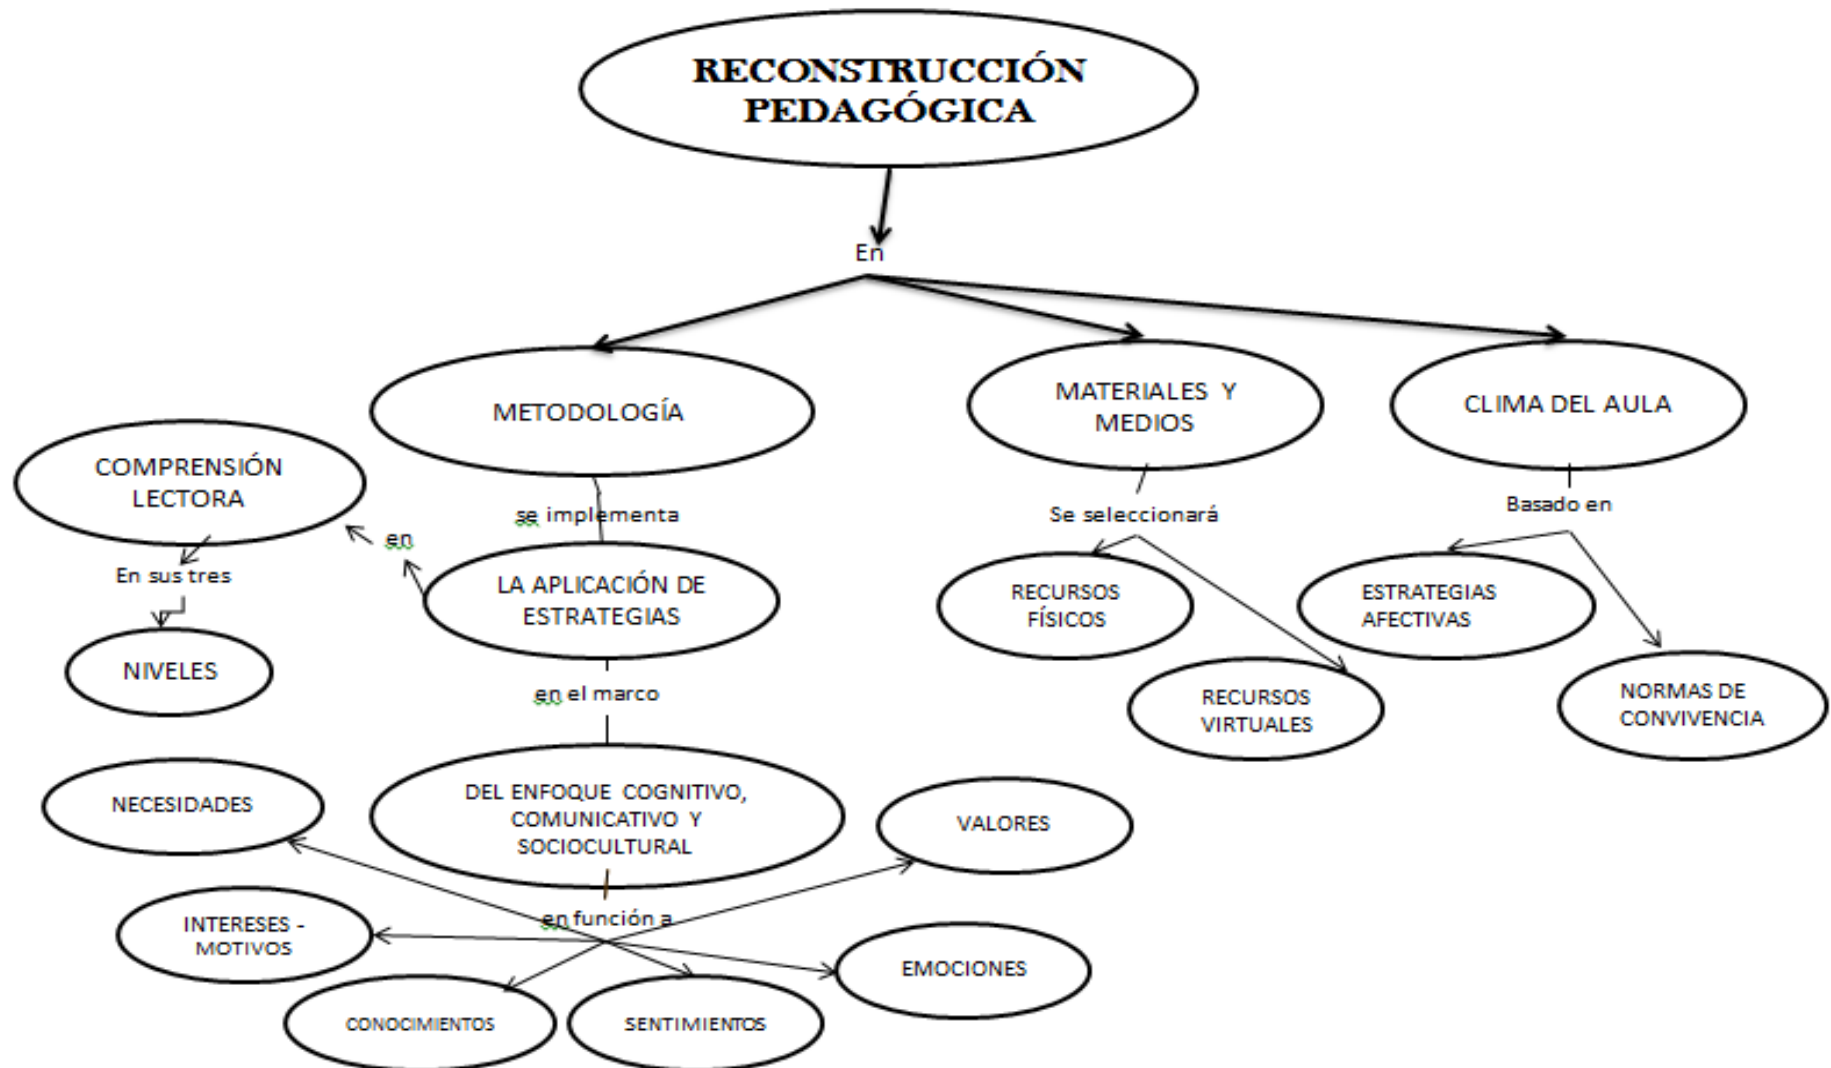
RECONSTRUCCIÓN PEDAGÓGICA

En

METODOLOGÍA

MATERIALES Y MEDIOS

CLIMA DEL AULA

COMPRENSIÓN LECTORA

se implementa

en

LA APLICACIÓN DE ESTRATEGIAS

En sus tres

NIVELES

en el marco

DEL ENFOQUE COGNITIVO, COMUNICATIVO Y SOCIOCULTURAL

en función a

NECESIDADES

VALORES

INTERESES - MOTIVOS

EMOCIONES

CONOCIMIENTOS

SENTIMIENTOS

Se seleccionará

RECURSOS FÍSICOS

RECURSOS VIRTUALES

Basado en

ESTRATEGIAS AFECTIVAS

NORMAS DE CONVIVENCIA